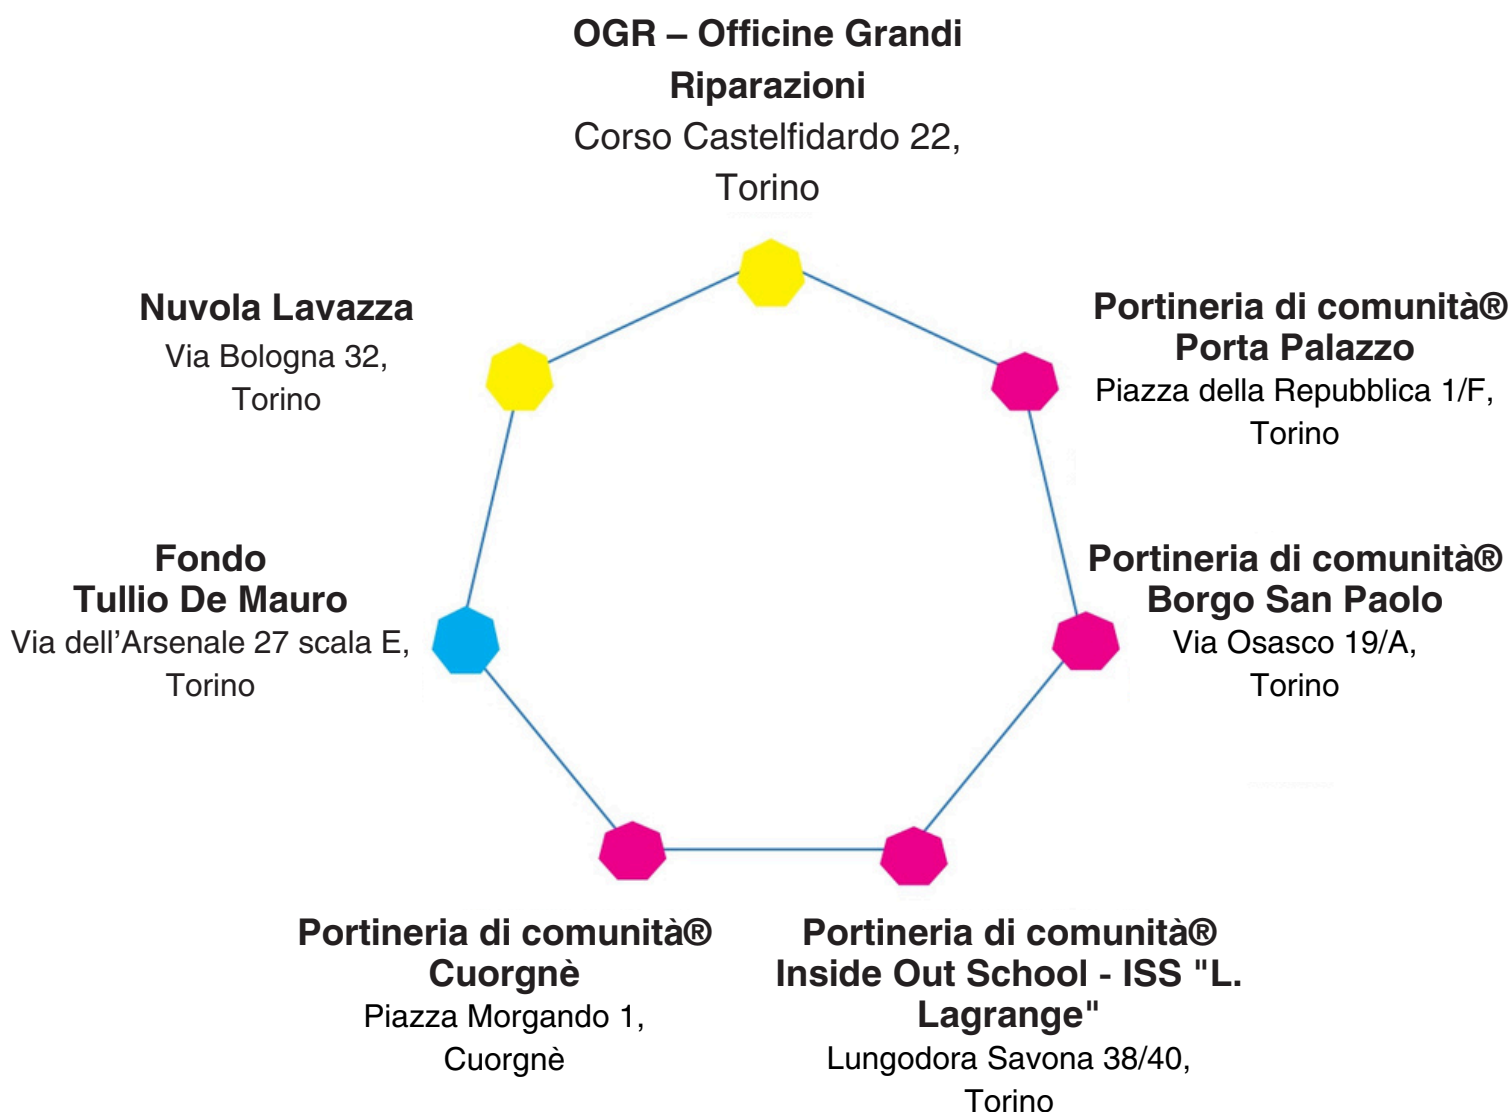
OGR – Officine Grandi Riparazioni
Corso Castelfidardo 22, Torino

Nuvola Lavazza
Via Bologna 32, Torino

Portineria di comunità® Porta Palazzo
Piazza della Repubblica 1/F, Torino

Fondo Tullio De Mauro
Via dell’Arsenale 27 scala E, Torino

Portineria di comunità® Borgo San Paolo
Via Osasco 19/A, Torino

Portineria di comunità® Cuorgnè
Piazza Morgando 1, Cuorgnè

Portineria di comunità® Inside Out School - ISS "L. Lagrange"
Lungodora Savona 38/40, Torino